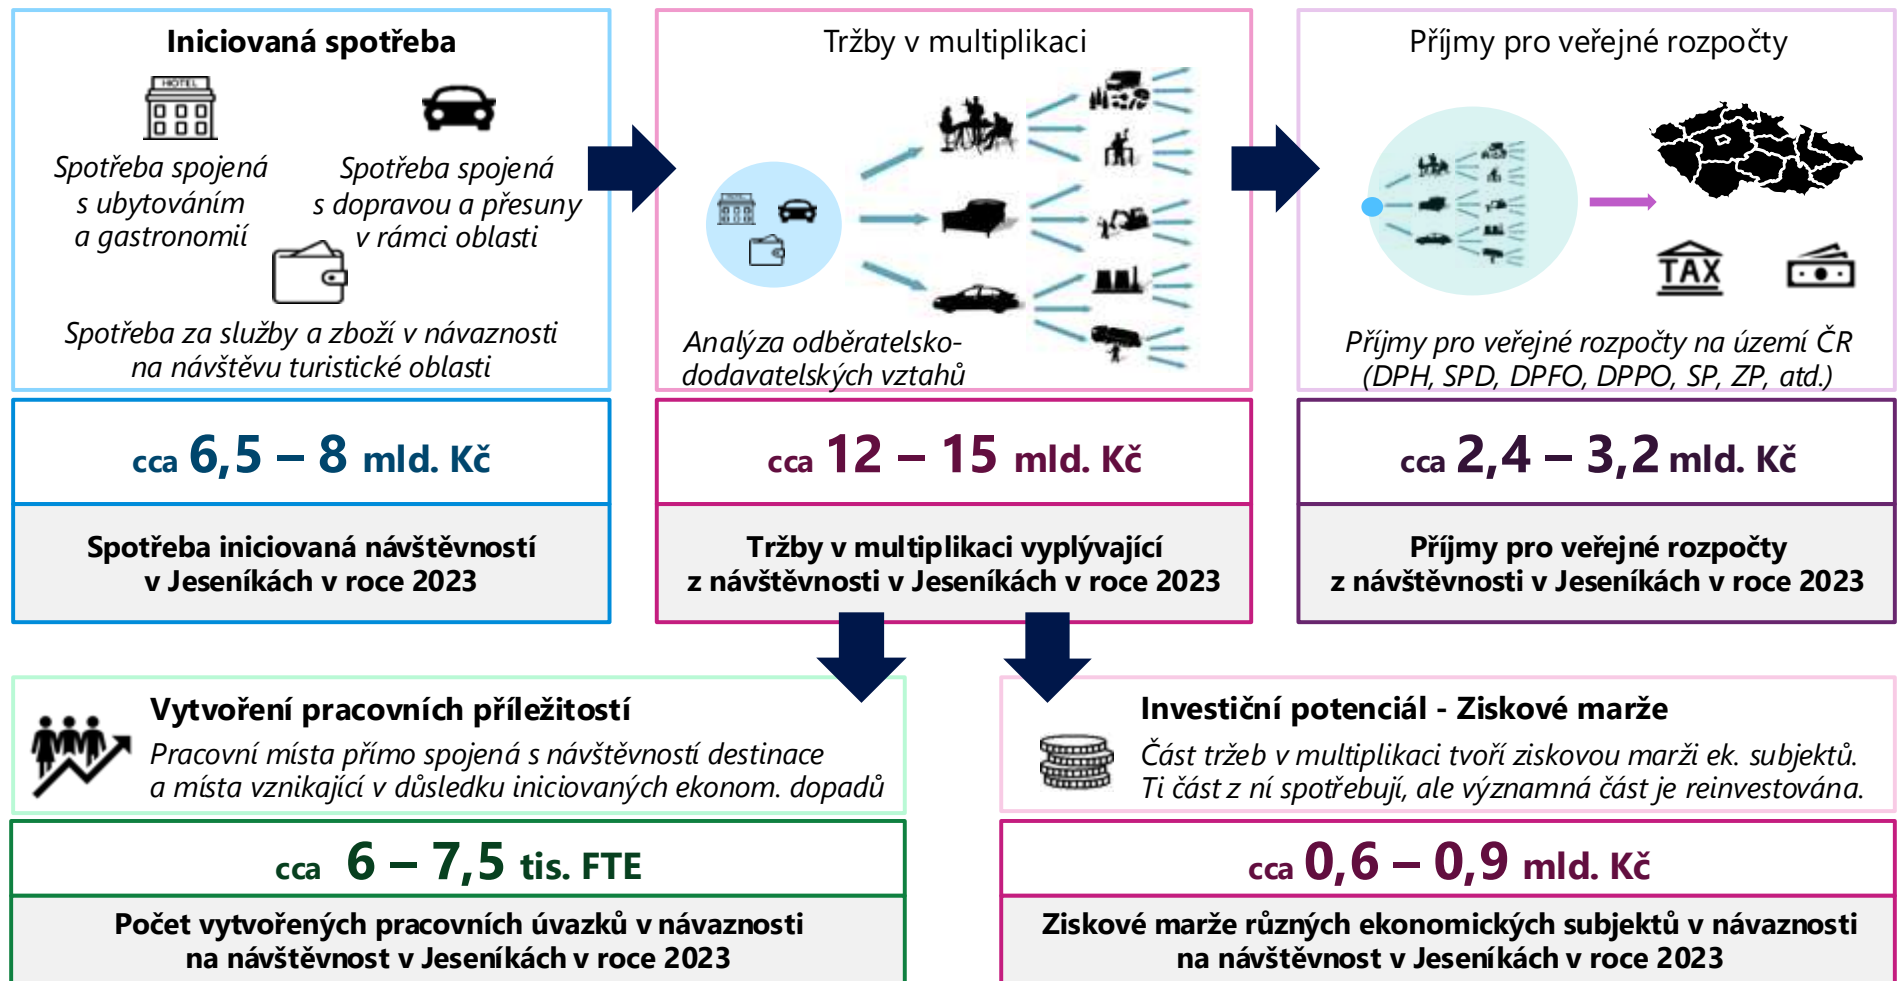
Iniciovaná spotřeba

HOTEL

Spotřeba spojená s ubytováním a gastronomií

Spotřeba spojená s dopravou a přesuny v rámci oblasti

Spotřeba za služby a zboží v návaznosti na návštěvu turistické oblasti

cca 6,5 – 8 mld. Kč

Spotřeba iniciovaná návštěvností v Jeseníkách v roce 2023

Tržby v multiplikaci

Analýza odběratelsko-dodavatelských vztahů

cca 12 – 15 mld. Kč

Tržby v multiplikaci vyplývající z návštěvnosti v Jeseníkách v roce 2023

Příjmy pro veřejné rozpočty

TAX

Příjmy pro veřejné rozpočty na území ČR (DPH, SPD, DPFO, DPPO, SP, ZP, atd.)

cca 2,4 – 3,2 mld. Kč

Příjmy pro veřejné rozpočty z návštěvnosti v Jeseníkách v roce 2023

Vytvoření pracovních příležitostí

Pracovní místa přímo spojená s návštěvností destinace a místa vznikající v důsledku iniciovaných ekonom. dopadů

cca 6 – 7,5 tis. FTE

Počet vytvořených pracovních úvazků v návaznosti na návštěvnost v Jeseníkách v roce 2023

Investiční potenciál - Ziskové marže

Část tržeb v multiplikaci tvoří ziskovou marži ek. subjektů. Ti část z ní spotřebují, ale významná část je reinvestována.

cca 0,6 – 0,9 mld. Kč

Ziskové marže různých ekonomických subjektů v návaznosti na návštěvnost v Jeseníkách v roce 2023